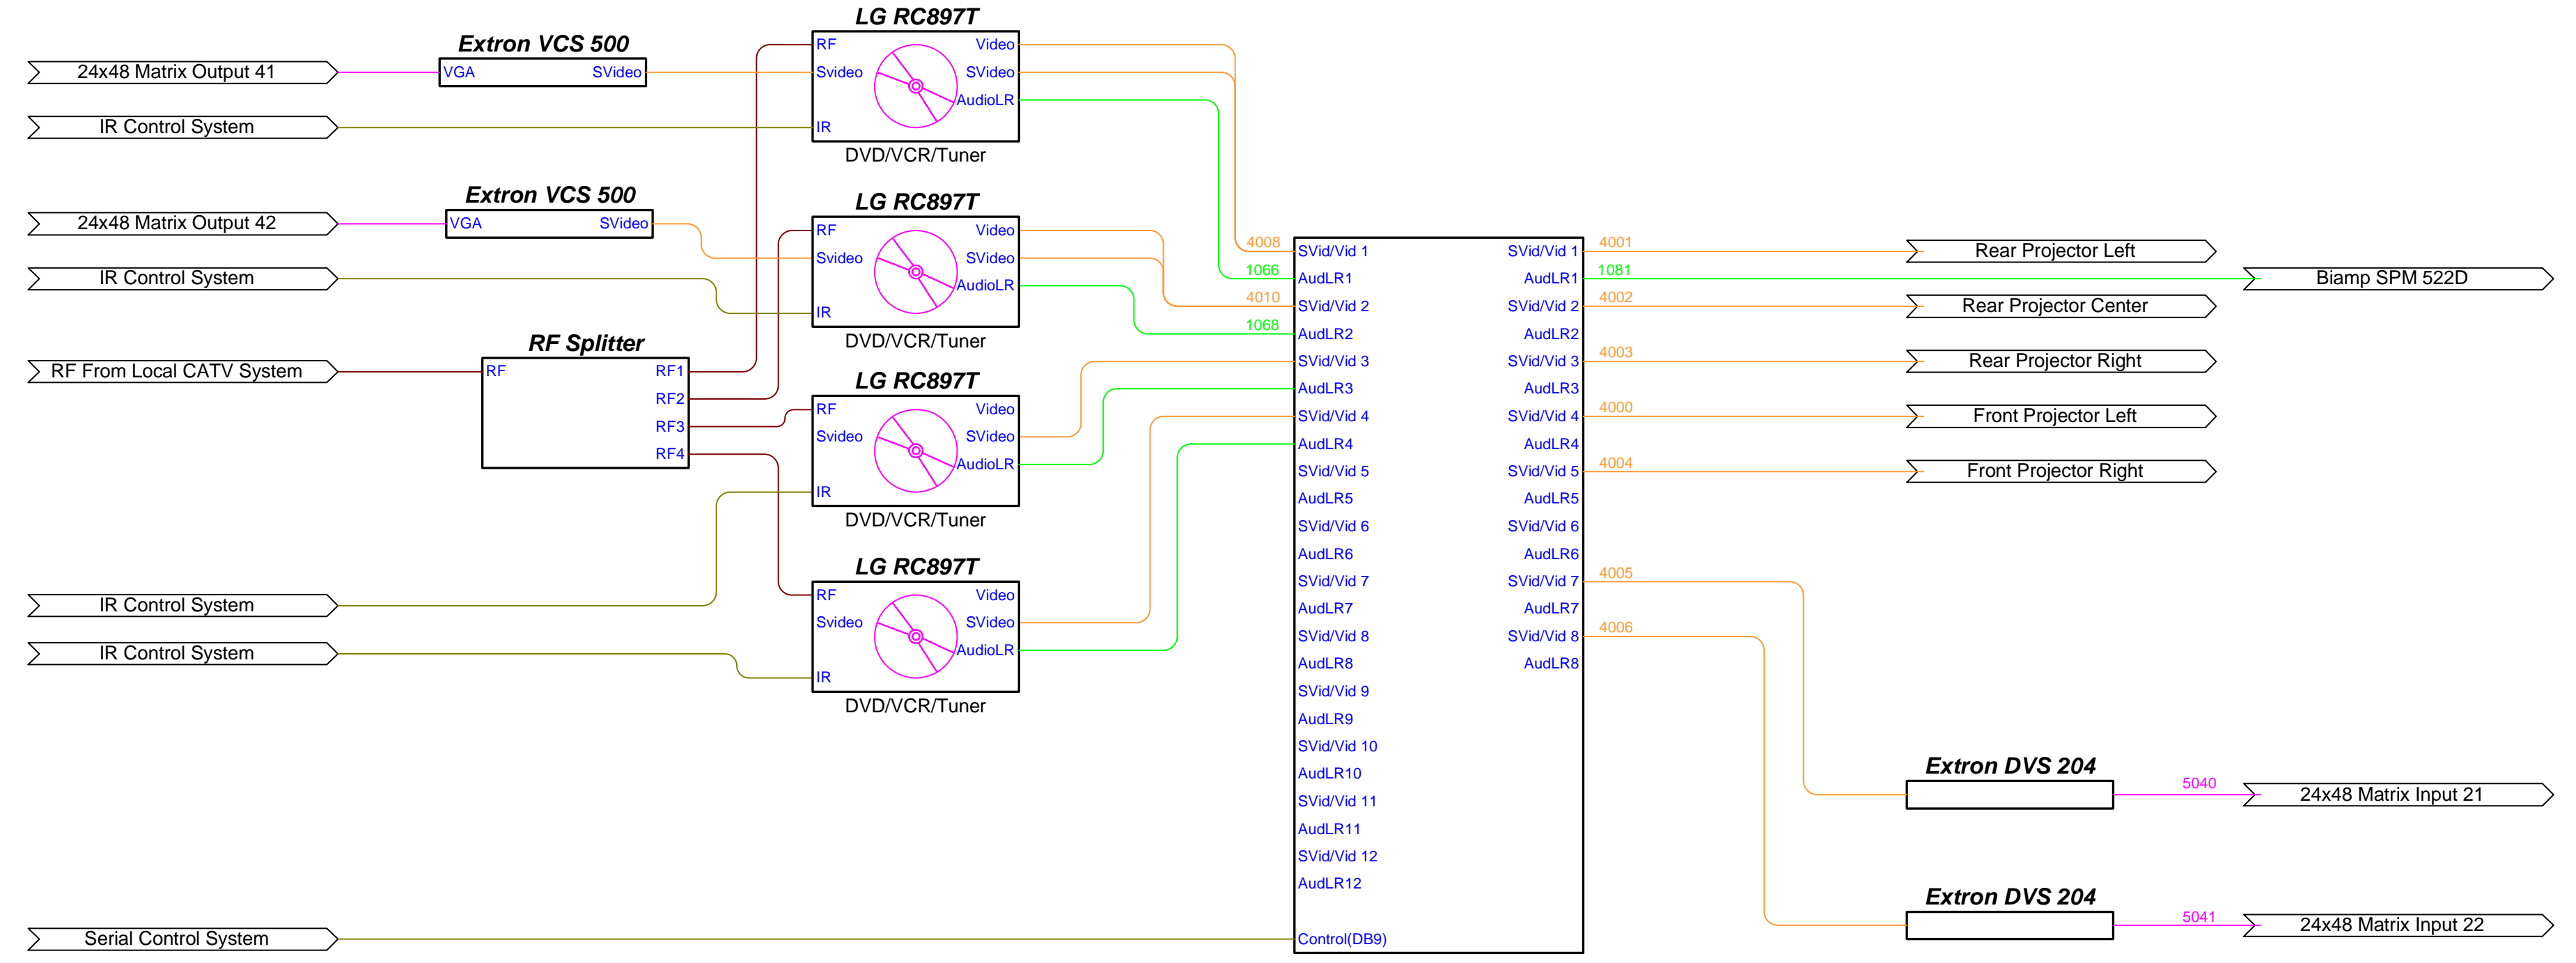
24x48 Matrix Output 41

Extron VCS 500
VGA SVideo

IR Control System

LG RC897T
RF Video
Svideo SVideo
AudioLR
IR
DVD/VCR/Tuner

24x48 Matrix Output 42

Extron VCS 500
VGA SVideo

IR Control System

LG RC897T
RF Video
Svideo SVideo
AudioLR
IR
DVD/VCR/Tuner

RF From Local CATV System

RF Splitter
RF RF1
RF2
RF3
RF4

LG RC897T
RF Video
Svideo SVideo
AudioLR
IR
DVD/VCR/Tuner

IR Control System

IR Control System

LG RC897T
RF Video
Svideo SVideo
AudioLR
IR
DVD/VCR/Tuner

Serial Control System

4008
1066
4010
1068

SVid/Vid 1 SVid/Vid 1
AudLR1 AudLR1
SVid/Vid 2 SVid/Vid 2
AudLR2 AudLR2
SVid/Vid 3 SVid/Vid 3
AudLR3 AudLR3
SVid/Vid 4 SVid/Vid 4
AudLR4 AudLR4
SVid/Vid 5 SVid/Vid 5
AudLR5 AudLR5
SVid/Vid 6 SVid/Vid 6
AudLR6 AudLR6
SVid/Vid 7 SVid/Vid 7
AudLR7 AudLR7
SVid/Vid 8 SVid/Vid 8
AudLR8 AudLR8
SVid/Vid 9
AudLR9
SVid/Vid 10
AudLR10
SVid/Vid 11
AudLR11
SVid/Vid 12
AudLR12
Control(DB9)

4001 Rear Projector Left
1081 Biamp SPM 522D
4002 Rear Projector Center
4003 Rear Projector Right
4000 Front Projector Left
4004 Front Projector Right
4005
4006

Extron DVS 204
5040
24x48 Matrix Input 21

Extron DVS 204
5041
24x48 Matrix Input 22